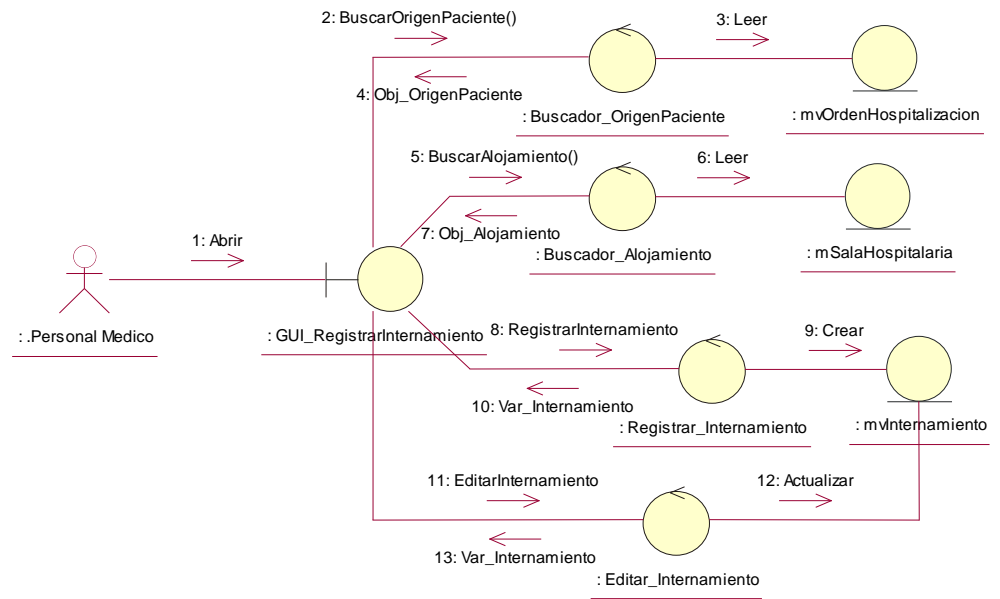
2: BuscarOrigenPaciente()

3: Leer

4: Obj_OrigenPaciente

: Buscador_OrigenPaciente

: mvOrdenHospitalizacion

5: BuscarAlojamiento()

6: Leer

7: Obj_Alojamiento

: Buscador_Alojamiento

: mSalaHospitalaria

1: Abrir

: .Personal Medico

: GUI_RegistrarInternamiento

8: RegistrarInternamiento

9: Crear

10: Var_Internamiento

: Registrar_Internamiento

: mvInternamiento

11: EditarInternamiento

12: Actualizar

13: Var_Internamiento

: Editar_Internamiento